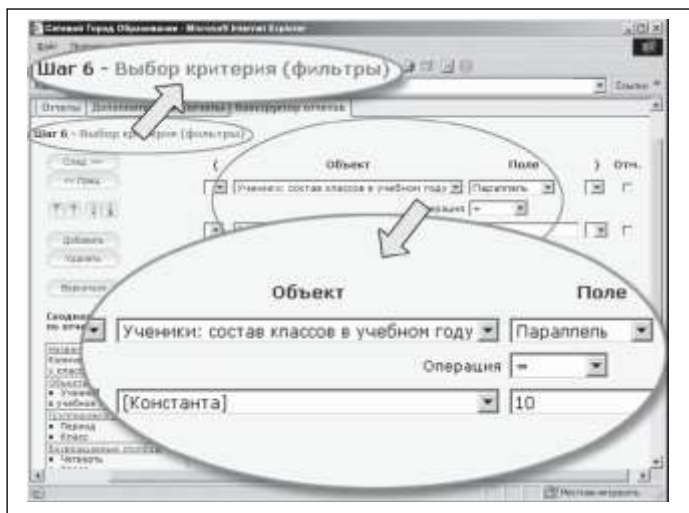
Сетевой Город Образование - Microsoft Internet Explorer

Шаг 6 - Выбор критерия (фильтры)

Отчеты | Дополнительные отчеты | Конструктор отчетов

Шаг 6 - Выбор критерия (фильтры)

След >>
<< Пред

Добавить
Удалить

( Объект Поле ) Отч.

Ученики: состав классов в учебном году | Параллель

Операция =

Объект Поле

Ученики: состав классов в учебном году | Параллель

Операция =

[Константа] | 10

Период
Класс
Четверть

Местная интрасеть